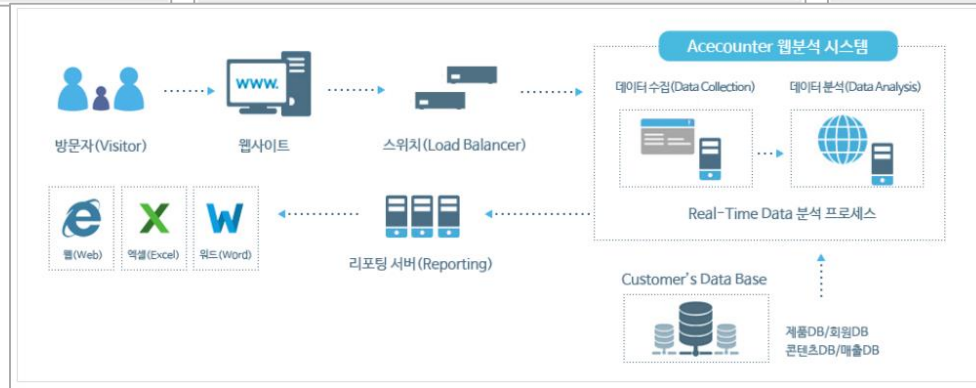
Acecounter 웹분석 시스템

데이터 수집(Data Collection)

데이터 분석(Data Analysis)

www.

방문자(Visitor)

웹사이트

스위치(Load Balancer)

Real-Time Data 분석 프로세스

웹(Web)

엑셀(Excel)

워드(Word)

리포팅 서버(Reporting)

Customer's Data Base

제품DB/회원DB
콘텐츠DB/매출DB